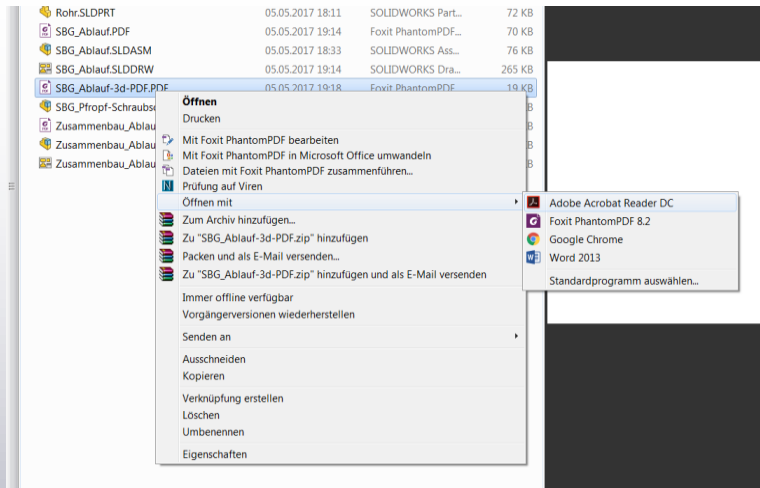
| | | | |
|---|---|---|---|
| Rohr.SLDPRT | 05.05.2017 18:11 | SOLIDWORKS Part... | 72 KB |
| SBG_Ablauf.PDF | 05.05.2017 19:14 | Foxit PhantomPDF... | 70 KB |
| SBG_Ablauf.SLDASM | 05.05.2017 18:33 | SOLIDWORKS Ass... | 76 KB |
| SBG_Ablauf.SLDDRW | 05.05.2017 19:14 | SOLIDWORKS Dra... | 265 KB |
| SBG_Ablauf-3d-PDF.PDF | 05.05.2017 19:18 | Foxit PhantomPDF... | 19 KB |
| SBG_Pfropf-Schraubs | | | B |
| Zusammenbau_Ablau | | | B |
| Zusammenbau_Ablau | | | B |
| Zusammenbau_Ablau | | | B |

Öffnen
Drucken

Mit Foxit PhantomPDF bearbeiten
Mit Foxit PhantomPDF in Microsoft Office umwandeln
Dateien mit Foxit PhantomPDF zusammenführen...
Prüfung auf Viren
Öffnen mit

Zum Archiv hinzufügen...
Zu "SBG_Ablauf-3d-PDF.zip" hinzufügen
Packen und als E-Mail versenden...
Zu "SBG_Ablauf-3d-PDF.zip" hinzufügen und als E-Mail versenden

Immer offline verfügbar
Vorgängerversionen wiederherstellen

Senden an

Ausschneiden
Kopieren

Verknüpfung erstellen
Löschen
Umbenennen

Eigenschaften

Adobe Acrobat Reader DC
Foxit PhantomPDF 8.2
Google Chrome
Word 2013

Standardprogramm auswählen...